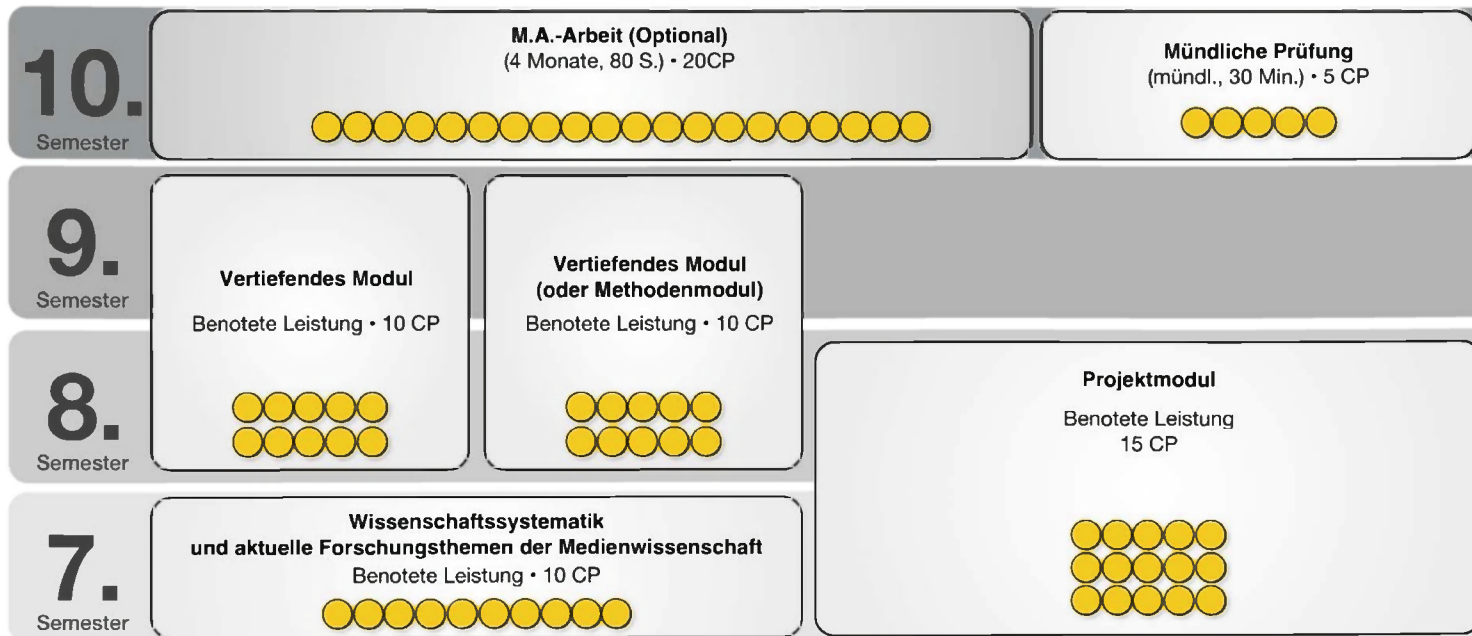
10.
Semester

M.A.-Arbeit (Optional)
(4 Monate, 80 S.) • 20CP

Mündliche Prüfung
(mündl., 30 Min.) • 5 CP

9.
Semester

Vertiefendes Modul
Benotete Leistung • 10 CP

Vertiefendes Modul
(oder Methodenmodul)
Benotete Leistung • 10 CP

8.
Semester

Projektmodul
Benotete Leistung
15 CP

7.
Semester

Wissenschaftssystematik
und aktuelle Forschungsthemen der Medienwissenschaft
Benotete Leistung • 10 CP